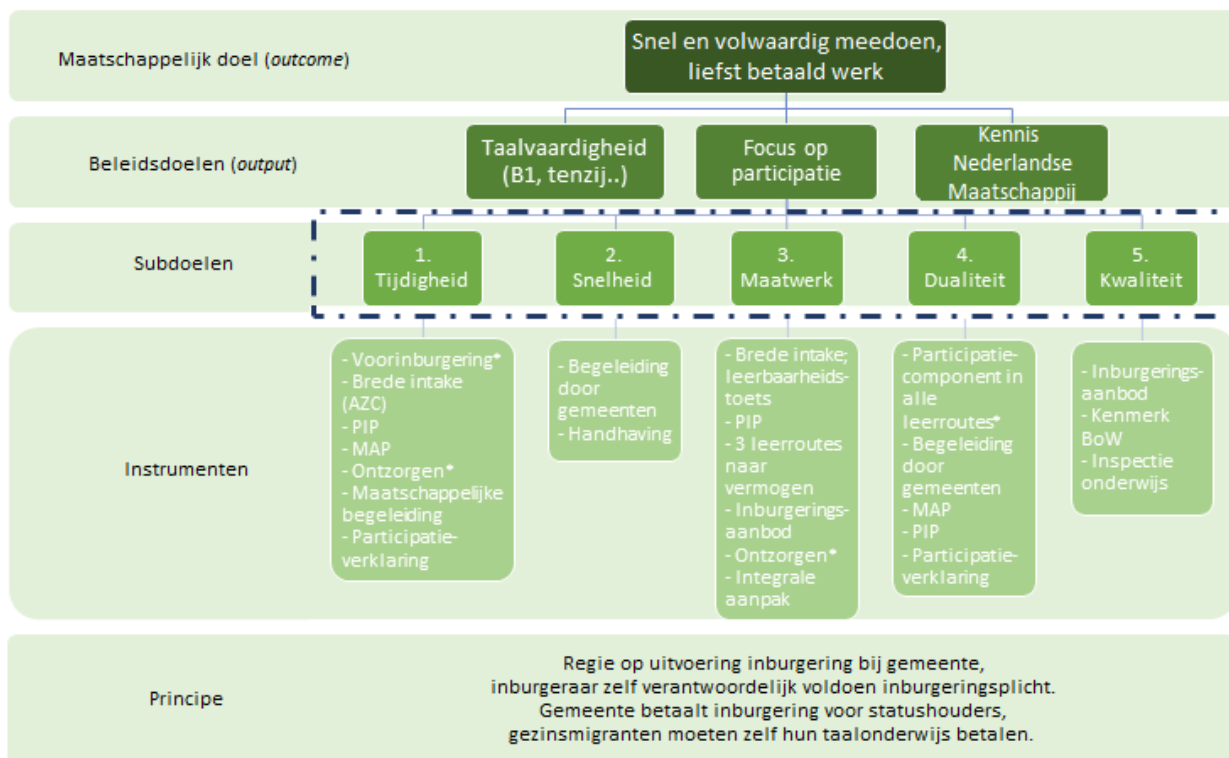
Maatschappelijk doel (*outcome*)

Snel en volwaardig meedoen, liefst betaald werk

Beleidsdoelen (*output*)

Taalvaardigheid (B1, tenzij..)

Focus op participatie

Kennis Nederlandse Maatschappij

Subdoelen

1. Tijdigheid

2. Snelheid

3. Maatwerk

4. Dualiteit

5. Kwaliteit

Instrumenten

- Voorinburgering*
- Brede intake (AZC)
- PIP
- MAP
- Ontzorgen*
- Maatschappelijke begeleiding
- Participatieverklaring

- Begeleiding door gemeenten
- Handhaving

- Brede intake; leerbaarheidstoets
- PIP
- 3 leerroutes naar vermogen
- Inburgeringsaanbod
- Ontzorgen*
- Integrale aanpak

- Participatiecomponent in alle leerroutes*
- Begeleiding door gemeenten
- MAP
- PIP
- Participatieverklaring

- Inburgeringsaanbod
- Kenmerk BoW
- Inspectie onderwijs

Principe

Regie op uitvoering inburgering bij gemeente, inburgeraar zelf verantwoordelijk voldoen inburgeringsplicht. Gemeente betaalt inburgering voor statushouders, gezinsmigranten moeten zelf hun taalonderwijs betalen.